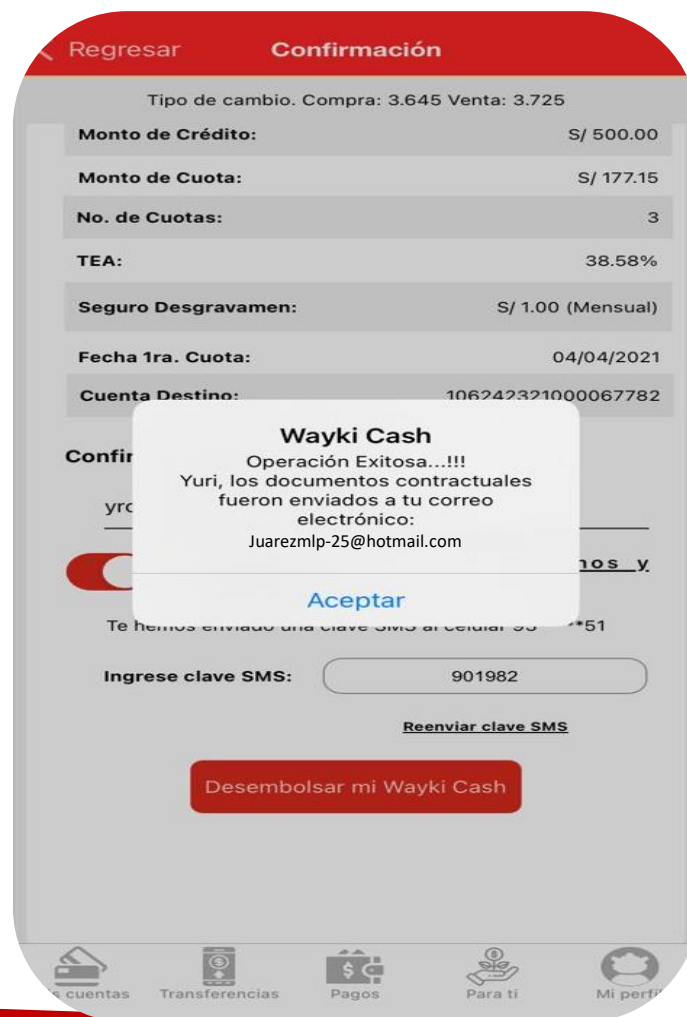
Regresar Confirmación

Tipo de cambio. Compra: 3.645 Venta: 3.725

| | |
|---|---|
| Monto de Crédito: | S/ 500.00 |
| Monto de Cuota: | S/ 177.15 |
| No. de Cuotas: | 3 |
| TEA: | 38.58% |
| Seguro Desgravamen: | S/ 1.00 (Mensual) |
| Fecha 1ra. Cuota: | 04/04/2021 |
| Cuenta Destino: | 10624232100006778​2 |

Confir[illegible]

yr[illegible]

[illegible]nos y

Wayki Cash
Operación Exitosa...!!!
Yuri, los documentos contractuales fueron enviados a tu correo electrónico:
Juarezmlp-25@hotmail.com

Aceptar

Te hemos enviado una clave SMS al celular 93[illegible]*51

Ingrese clave SMS: 901982

Reenviar clave SMS

Desembolsar mi Wayki Cash

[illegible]s cuentas Transferencias Pagos Para ti Mi perfi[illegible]